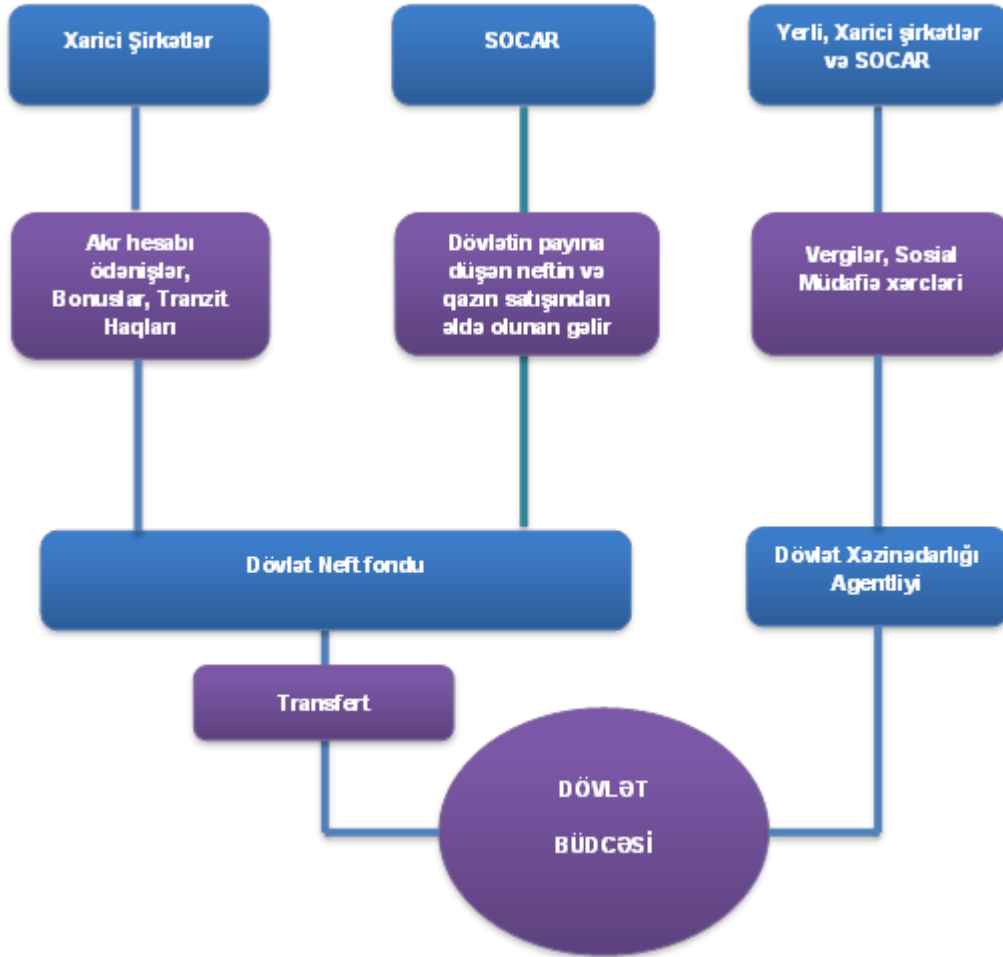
Xarici Şirkətlər

SOCAR

Yerli, Xarici şirkətlər və SOCAR

Akr hesabı ödənişlər, Bonuslar, Tranzit Haqları

Dövlətin payına düşən neftin və qazın satışından əldə olunan gəlir

Vergilər, Sosial Müdafiə xərcləri

Dövlət Neft fondu

Dövlət Xəzinədarlığı Agentliyi

Transfert

DÖVLƏT

BÜDCƏSİ